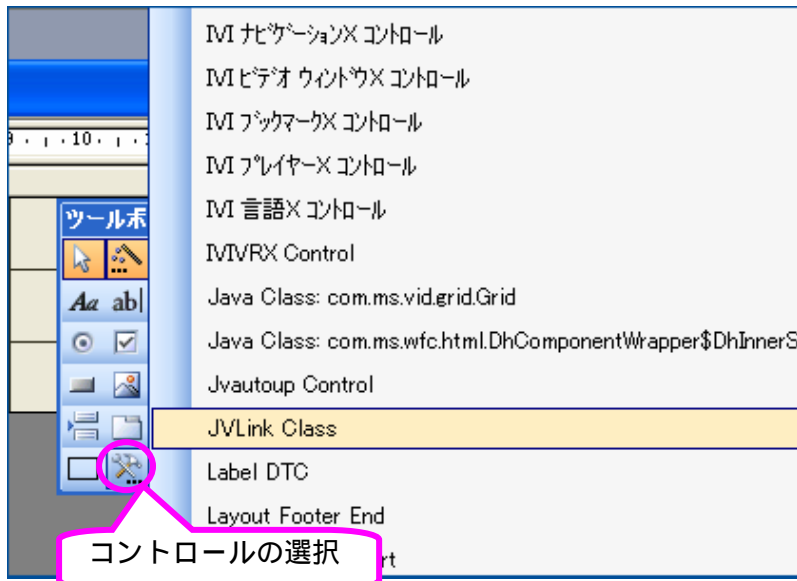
10

ツールボ

Aa ab|

IVI ナビゲーションX コントロール
IVI ビデオ ウィンドウX コントロール
IVI ブックマークX コントロール
IVI プレイヤーX コントロール
IVI 言語X コントロール
IVIVRX Control
Java Class: com.ms.vid.grid.Grid
Java Class: com.ms.wfc.html.DhComponentWrapper$DhInnerS
Jvautoup Control
JVLink Class
Label DTC
Layout Footer End
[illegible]rt

コントロールの選択